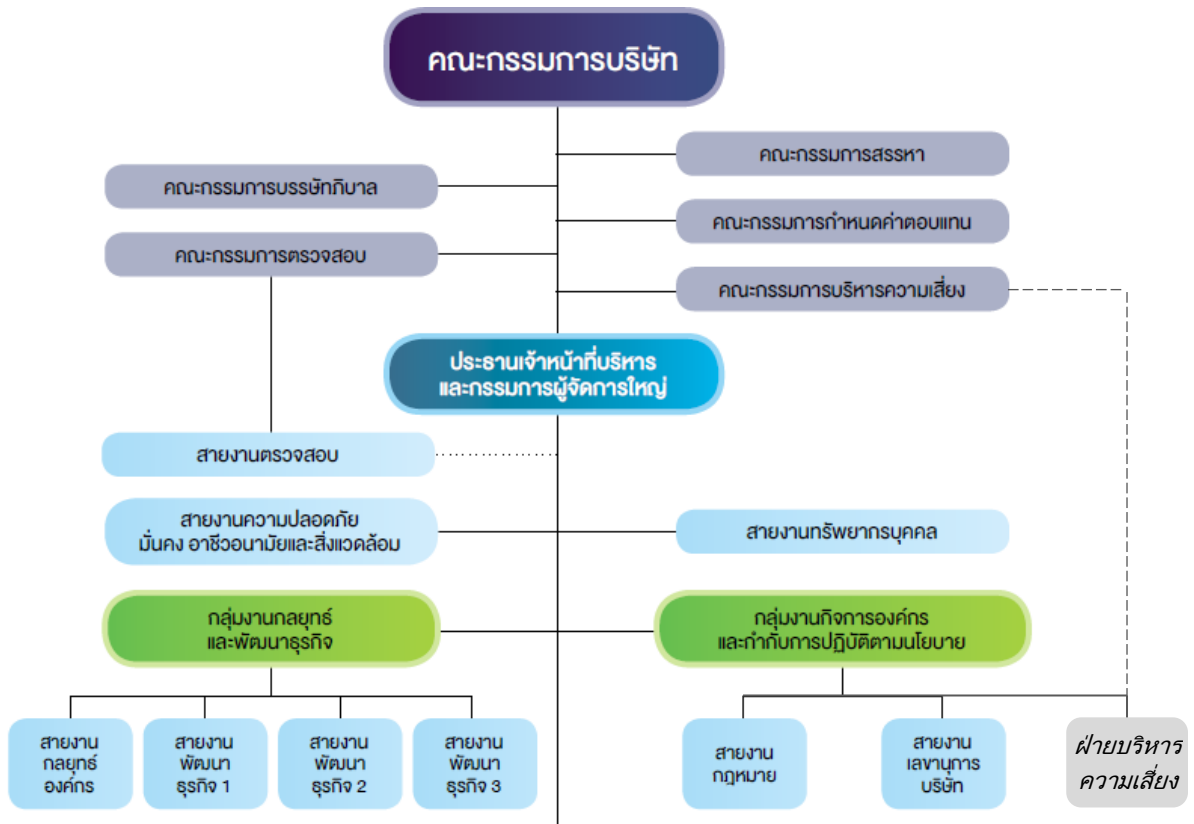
คณะกรรมการบริษัท

คณะกรรมการสรรหา

คณะกรรมการบรรษัทภิบาล

คณะกรรมการกำหนดค่าตอบแทน

คณะกรรมการตรวจสอบ

คณะกรรมการบริหารความเสี่ยง

ประธานเจ้าหน้าที่บริหาร และกรรมการผู้จัดการใหญ่

สายงานตรวจสอบ

สายงานความปลอดภัย มั่นคง อาชีวอนามัยและสิ่งแวดล้อม

สายงานทรัพยากรบุคคล

กลุ่มงานกลยุทธ์ และพัฒนาธุรกิจ

กลุ่มงานกิจการองค์กร และกำกับการปฏิบัติตามนโยบาย

สายงาน กลยุทธ์ องค์กร

สายงาน พัฒนา ธุรกิจ 1

สายงาน พัฒนา ธุรกิจ 2

สายงาน พัฒนา ธุรกิจ 3

สายงาน กฎหมาย

สายงาน เลขานุการ บริษัท

ฝ่ายบริหาร ความเสี่ยง